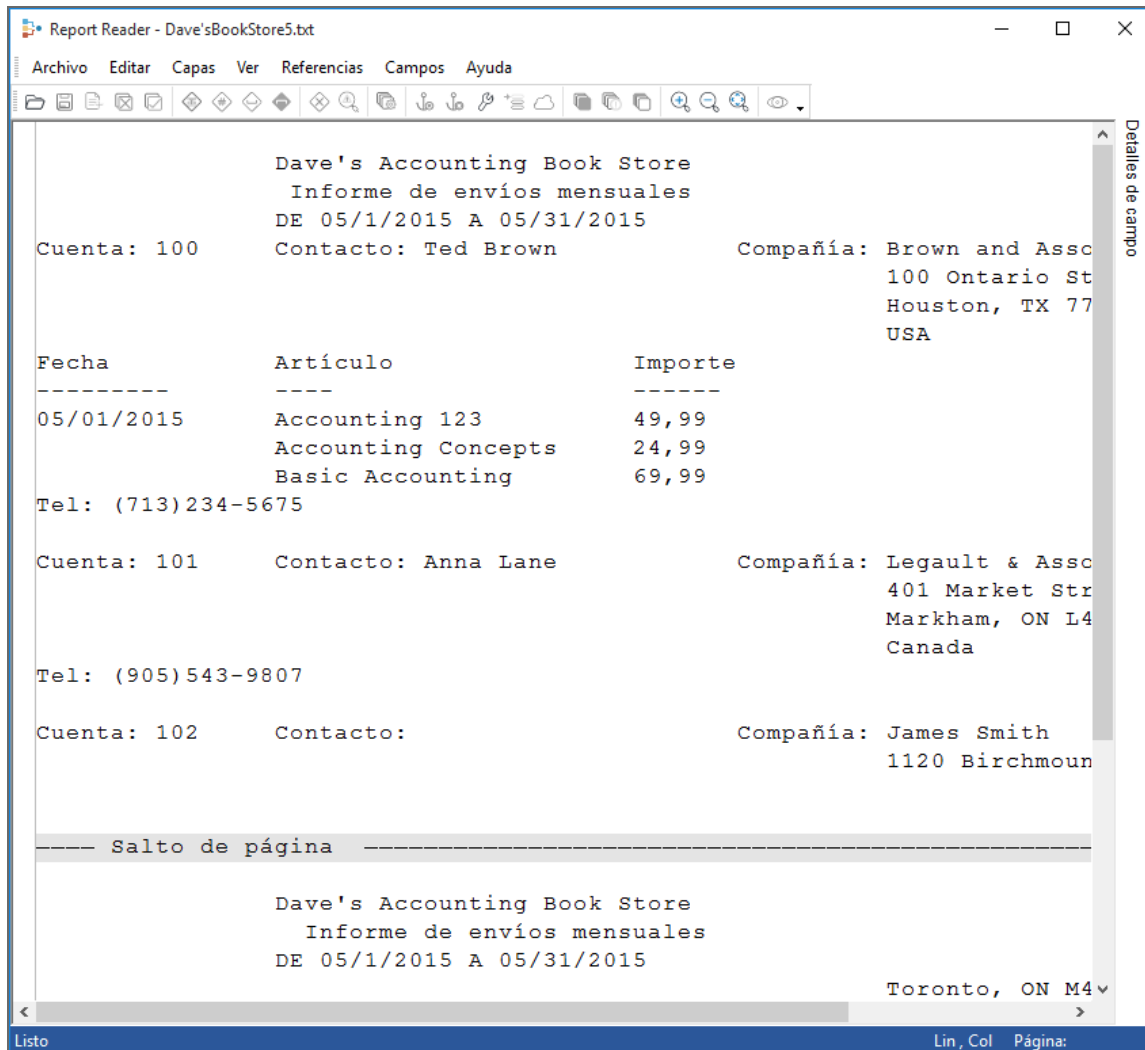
Report Reader - Dave'sBookStore5.txt

Archivo Editar Capas Ver Referencias Campos Ayuda

Detalles de campo

Dave's Accounting Book Store
Informe de envíos mensuales
DE 05/1/2015 A 05/31/2015

Cuenta: 100 Contacto: Ted Brown Compañía: Brown and Assc
100 Ontario St
Houston, TX 77
USA

| Fecha | Artículo | Importe |
|---|---|---|
| --------- | ---- | ------ |
| 05/01/2015 | Accounting 123 | 49,99 |
| | Accounting Concepts | 24,99 |
| | Basic Accounting | 69,99 |

Tel: (713)234-5675

Cuenta: 101 Contacto: Anna Lane Compañía: Legault & Assc
401 Market Str
Markham, ON L4
Canada

Tel: (905)543-9807

Cuenta: 102 Contacto: Compañía: James Smith
1120 Birchmoun

---- Salto de página ------------------------------------------------

Dave's Accounting Book Store
Informe de envíos mensuales
DE 05/1/2015 A 05/31/2015

Toronto, ON M4

Listo Lin , Col Página: